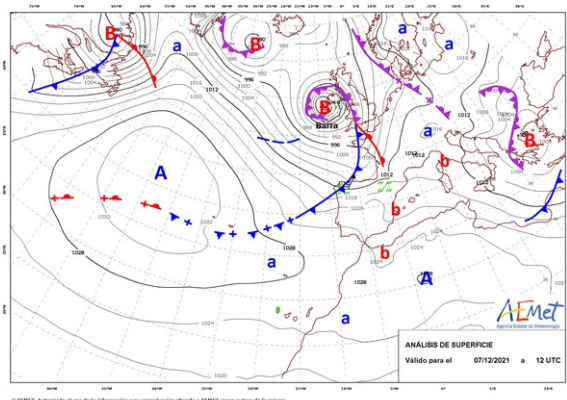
B
a
B
B
Barra
a
a
a
B
A
b
b
b
a
A
a
1012
1016
1000
1004
1008
996
992
988
1020
1024
1028
1032
ANÁLISIS DE SUPERFICIE
Válido para el 07/12/2021 a 12 UTC
AEmet
Agencia Estatal de Meteorología
© AEMET. Autorizado el uso de la información y su reproducción citando a AEMET como autora de la misma.